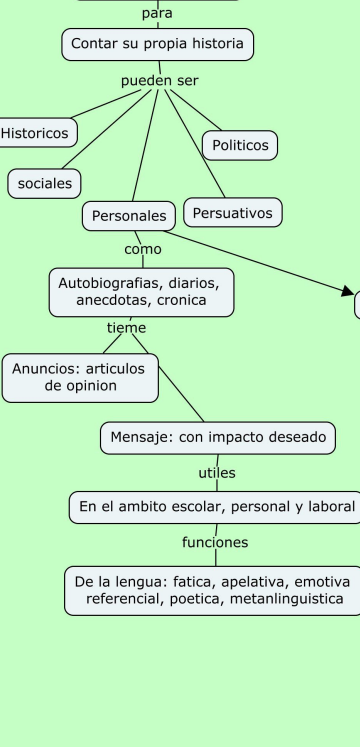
para

Contar su propia historia

pueden ser

Historicos

Politicos

sociales

Personales

Persuativos

como

Autobiografias, diarios, anecdotas, cronica

tieme

Anuncios: articulos de opinion

Mensaje: con impacto deseado

utiles

En el ambito escolar, personal y laboral

funciones

De la lengua: fatica, apelativa, emotiva referencial, poetica, metanlinguistica